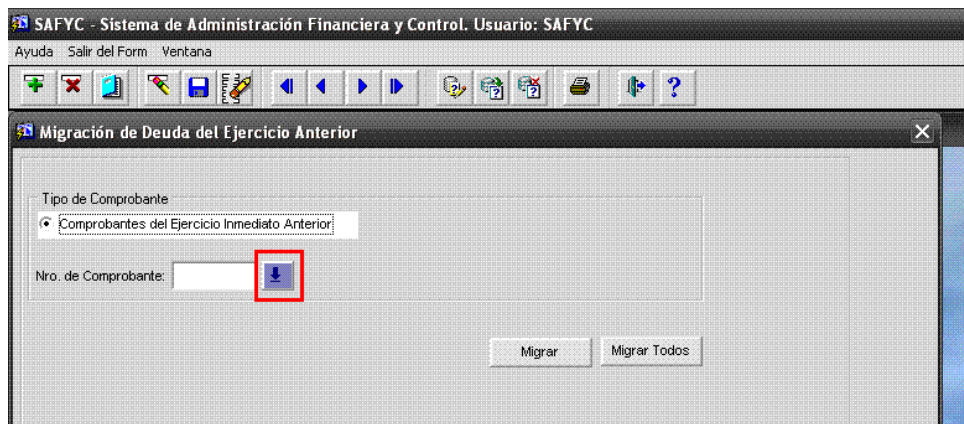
SAFYC - Sistema de Administración Financiera y Control. Usuario: SAFYC

Ayuda Salir del Form Ventana

?

Migración de Deuda del Ejercicio Anterior

Tipo de Comprobante

Comprobantes del Ejercicio Inmediato Anterior

Nro. de Comprobante:

Migrar

Migrar Todos